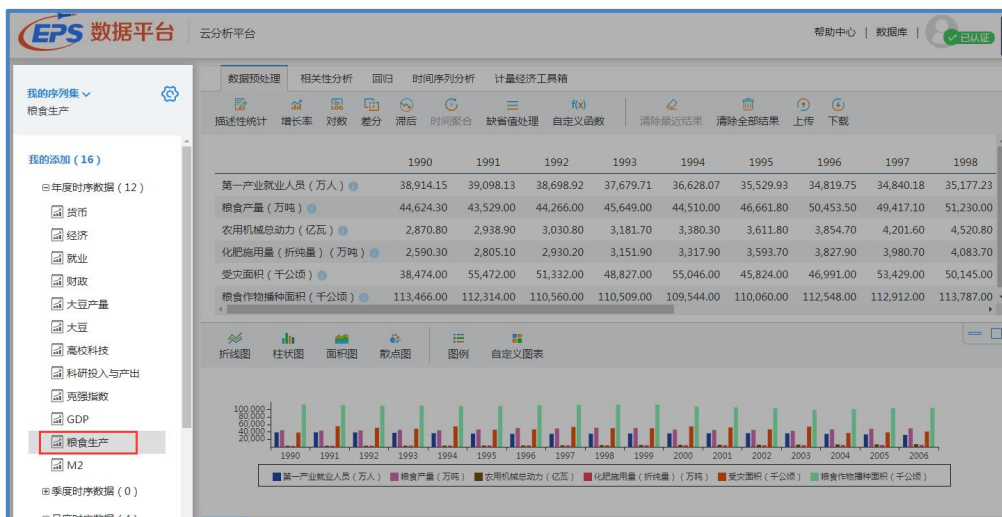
EPS 数据平台 | 云分析平台

帮助中心 | 数据库 | 已认证

我的序列集
粮食生产

我的添加（16）
⊟年度时序数据（12）
货币
经济
就业
财政
大豆产量
大豆
高校科技
科研投入与产出
克强指数
GDP
粮食生产
M2
⊞季度时序数据（0）

数据预处理 | 相关性分析 | 回归 | 时间序列分析 | 计量经济工具箱

描述性统计 | 增长率 | 对数 | 差分 | 滞后 | 时间聚合 | 缺省值处理 | 自定义函数 | 清除最近结果 | 清除全部结果 | 上传 | 下载

| | 1990 | 1991 | 1992 | 1993 | 1994 | 1995 | 1996 | 1997 | 1998 |
|---|---|---|---|---|---|---|---|---|---|
| 第一产业就业人员（万人） | 38,914.15 | 39,098.13 | 38,698.92 | 37,679.71 | 36,628.07 | 35,529.93 | 34,819.75 | 34,840.18 | 35,177.23 |
| 粮食产量（万吨） | 44,624.30 | 43,529.00 | 44,266.00 | 45,649.00 | 44,510.00 | 46,661.80 | 50,453.50 | 49,417.10 | 51,230.00 |
| 农用机械总动力（亿瓦） | 2,870.80 | 2,938.90 | 3,030.80 | 3,181.70 | 3,380.30 | 3,611.80 | 3,854.70 | 4,201.60 | 4,520.80 |
| 化肥施用量（折纯量）（万吨） | 2,590.30 | 2,805.10 | 2,930.20 | 3,151.90 | 3,317.90 | 3,593.70 | 3,827.90 | 3,980.70 | 4,083.70 |
| 受灾面积（千公顷） | 38,474.00 | 55,472.00 | 51,332.00 | 48,827.00 | 55,046.00 | 45,824.00 | 46,991.00 | 53,429.00 | 50,145.00 |
| 粮食作物播种面积（千公顷） | 113,466.00 | 112,314.00 | 110,560.00 | 110,509.00 | 109,544.00 | 110,060.00 | 112,548.00 | 112,912.00 | 113,787.00 |

折线图 | 柱状图 | 面积图 | 散点图 | 图例 | 自定义图表

100,000
80,000
60,000
40,000
20,000
0
1990 1991 1992 1993 1994 1995 1996 1997 1998 1999 2000 2001 2002 2003 2004 2005 2006

第一产业就业人员（万人） 粮食产量（万吨） 农用机械总动力（亿瓦） 化肥施用量（折纯量）（万吨） 受灾面积（千公顷） 粮食作物播种面积（千公顷）